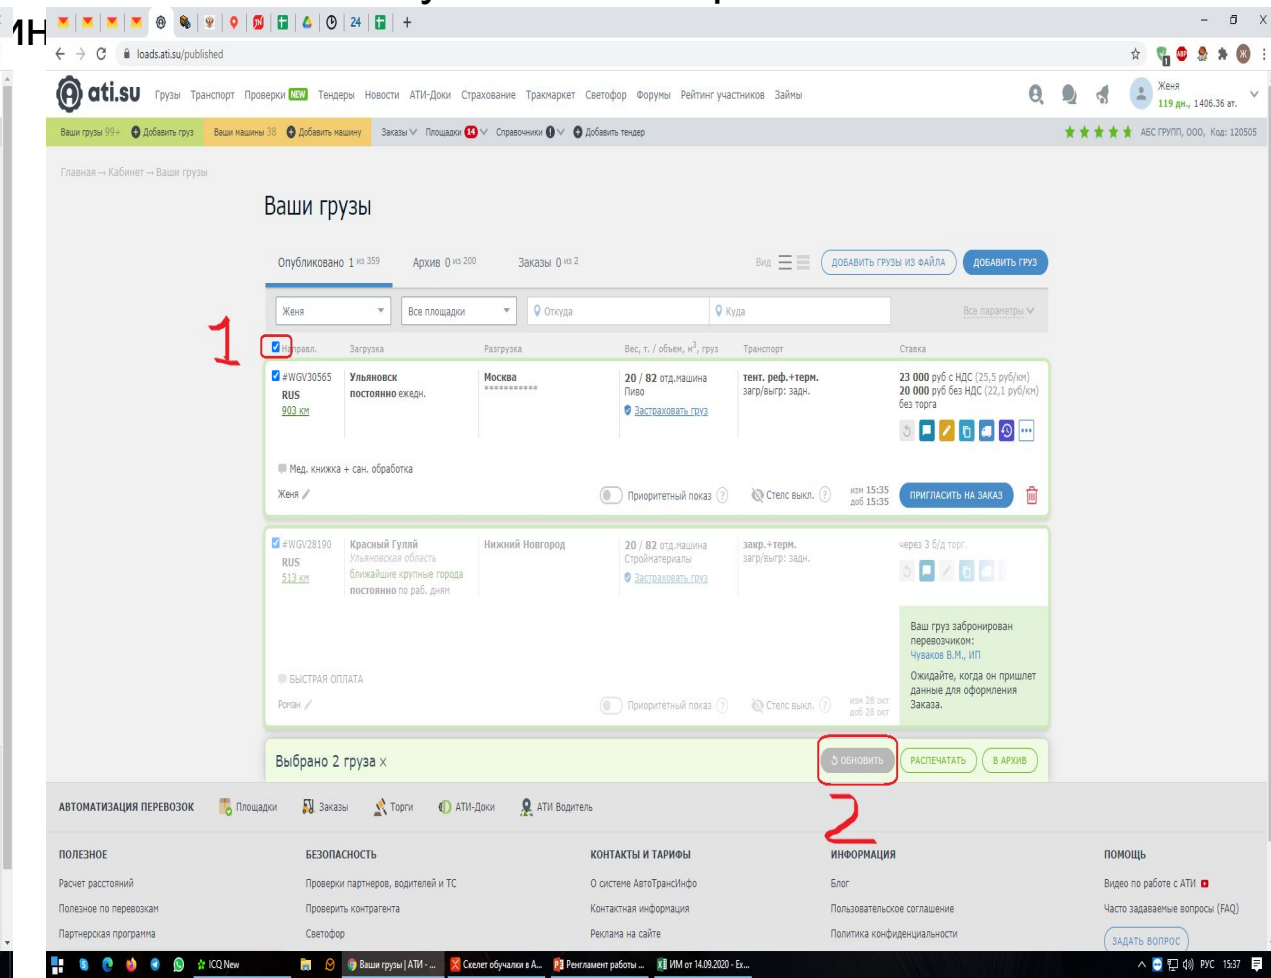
1Н

24 +

loads.ati.su/published

ati.su Грузы Транспорт Проверки NEW Тендеры Новости АТИ-Доки Страхование Тракмаркет Светофор Форумы Рейтинг участников Займы

Женя
119 дн., 1406.36 вт.

Ваши грузы 99+ Добавить груз Ваши машины 38 Добавить машину Заказы Площадки 14 Справочники Добавить тендер

АБС ГРУПП, ООО, Код: 120505

Главная → Кабинет → Ваши грузы

Ваши грузы

Опубликовано 1 из 359 Архив 0 из 200 Заказы 0 из 2

Вид ДОБАВИТЬ ГРУЗЫ ИЗ ФАЙЛА ДОБАВИТЬ ГРУЗ

Женя Все площадки Откуда Куда Все параметры

1

Направл. Загрузка Разгрузка Вес, т. / объем, м$^3$, груз Транспорт Ставка

#WGV30565 RUS 903 км | Ульяновск постоянно ежедн. | Москва *********** | 20 / 82 отд.машина Пиво Застраховать груз | тент. реф.+терм. загр/выгр: задн. | 23 000 руб с НДС (25,5 руб/км) 20 000 руб без НДС (22,1 руб/км) без торга

Мед. книжка + сан. обработка

Женя Приоритетный показ ? Стелс выкл. ? изм 15:35 доб 15:35 ПРИГЛАСИТЬ НА ЗАКАЗ

#WGV28190 RUS 513 км | Красный Гуляй Ульяновская область ближайшие крупные города постоянно по раб. дням | Нижний Новгород | 20 / 82 отд.машина Стройматериалы Застраховать груз | закр.+терм. загр/выгр: задн. | через 3 б/д торг.

Ваш груз забронирован перевозчиком: Чуваков В.М., ИП
Ожидайте, когда он пришлет данные для оформления Заказа.

БЫСТРАЯ ОПЛАТА

Роман Приоритетный показ ? Стелс выкл. ? изм 28 окт доб 28 окт

Выбрано 2 груза ×

ОБНОВИТЬ РАСПЕЧАТАТЬ В АРХИВ

2

АВТОМАТИЗАЦИЯ ПЕРЕВОЗОК Площадки Заказы Торги АТИ-Доки АТИ Водитель

ПОЛЕЗНОЕ
Расчет расстояний
Полезное по перевозкам
Партнерская программа

БЕЗОПАСНОСТЬ
Проверки партнеров, водителей и ТС
Проверить контрагента
Светофор

КОНТАКТЫ И ТАРИФЫ
О системе АвтоТрансИнфо
Контактная информация
Реклама на сайте

ИНФОРМАЦИЯ
Блог
Пользовательское соглашение
Политика конфиденциальности

ПОМОЩЬ
Видео по работе с АТИ
Часто задаваемые вопросы (FAQ)
ЗАДАТЬ ВОПРОС

ICQ New Ваши грузы | АТИ - ... Скелет обучалки в А... Регламент работы ... ИМ от 14.09.2020 - Ex... РУС 15:37